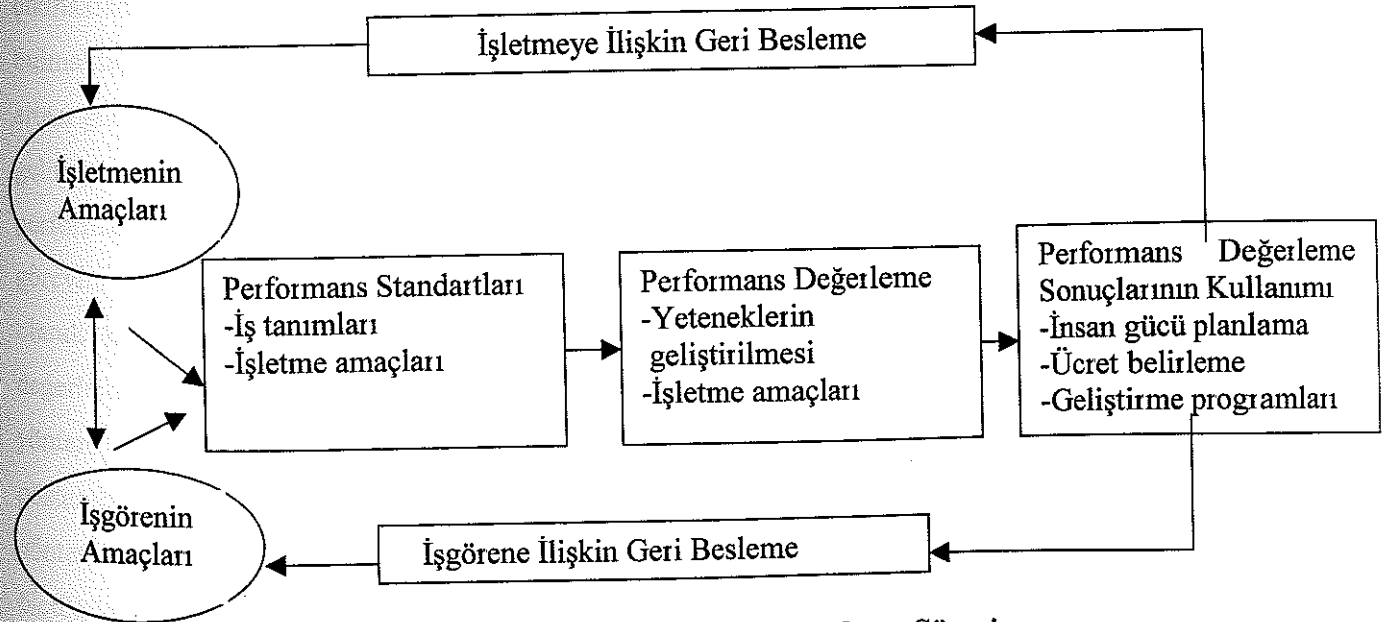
İşletmeye İlişkin Geri Besleme

İşletmenin Amaçları

Performans Standartları
-İş tanımları
-İşletme amaçları

Performans Değerleme
-Yeteneklerin geliştirilmesi
-İşletme amaçları

Performans Değerleme Sonuçlarının Kullanımı
-İnsan gücü planlama
-Ücret belirleme
-Geliştirme programları

İşgörenin Amaçları

İşgörene İlişkin Geri Besleme